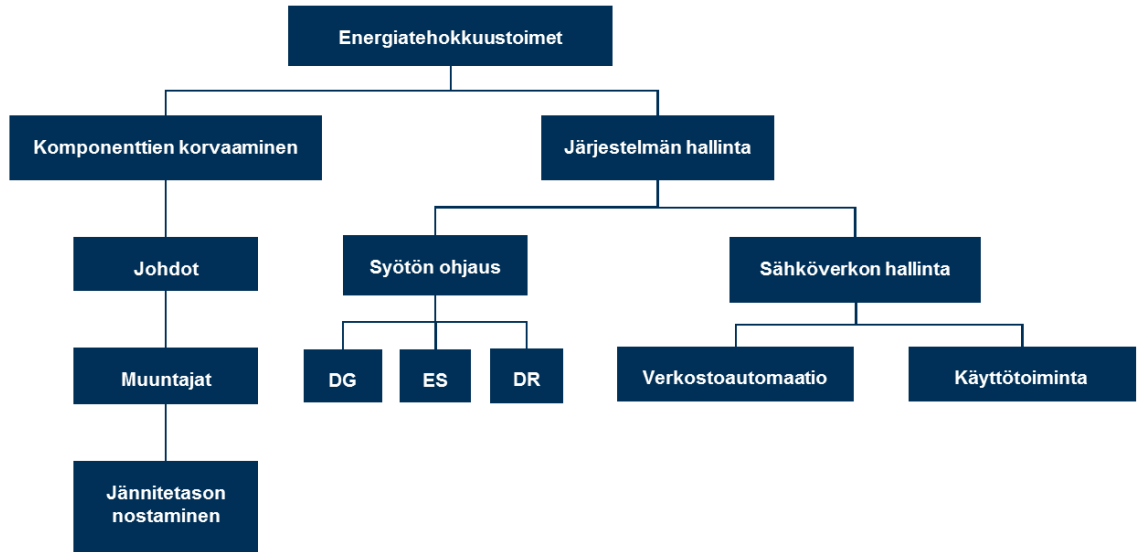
Energiatehokkuustoimet

Komponenttien korvaaminen

Järjestelmän hallinta

Johdot

Muuntajat

Jännitetason nostaminen

Syötön ohjaus

DG

ES

DR

Sähköverkon hallinta

Verkostoautomaatio

Käyttötoiminta